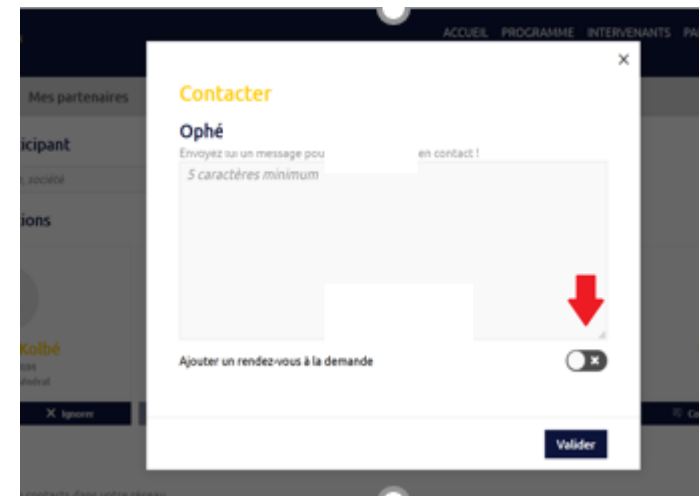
ACCUEIL PROGRAMME INTERVENANTS PA

Mes partenaires

icipant

société

ions

Kolbé

X Ignorer

Co

×

Contacter

Ophé

Envoyez lui un message pou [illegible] en contact !

5 caractères minimum

Ajouter un rendez-vous à la demande

Valider